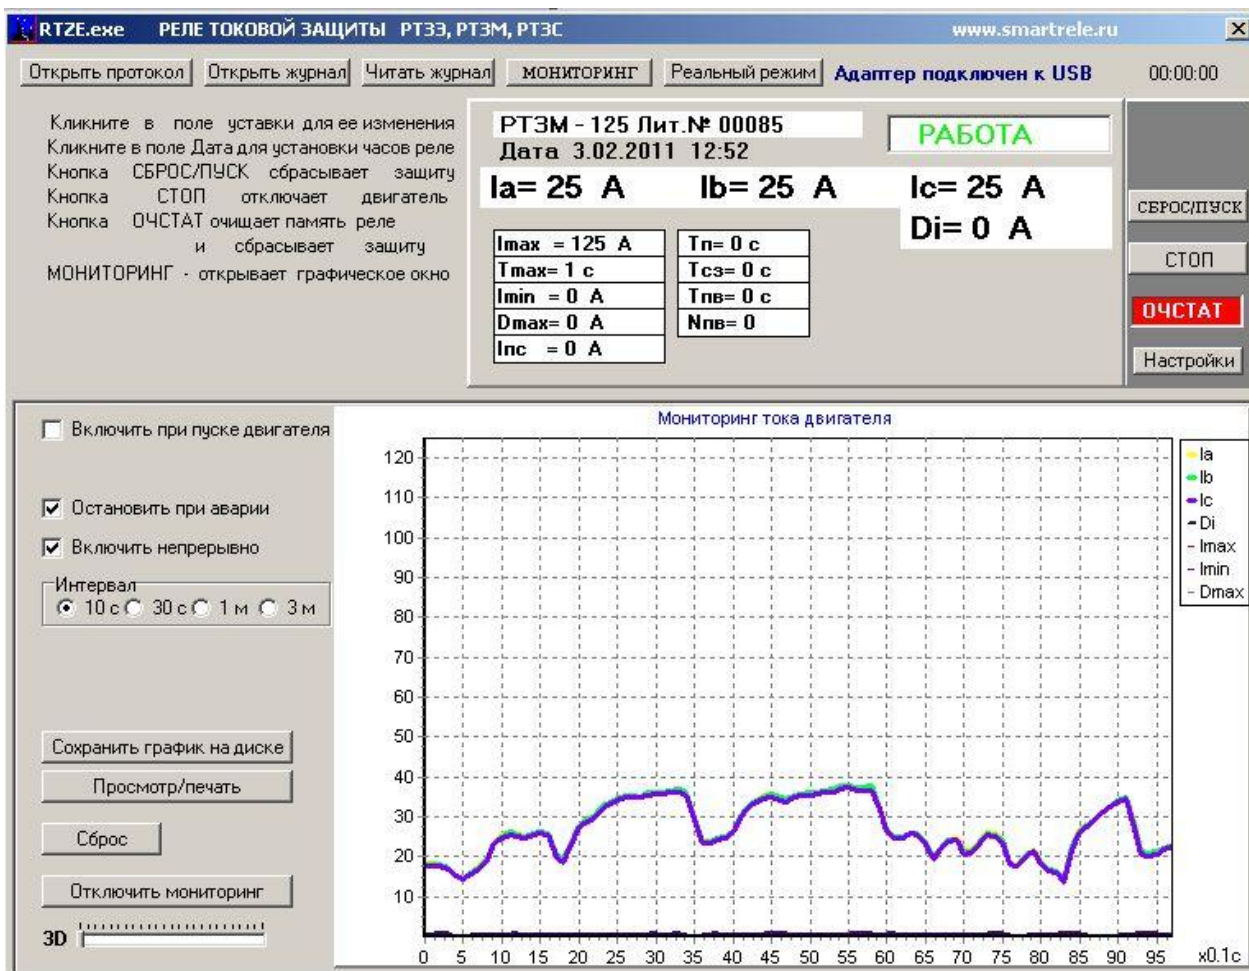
RTZE.exe РЕЛЕ ТОКОВОЙ ЗАЩИТЫ РТЗЗ, РТЗМ, РТЗС www.smartrele.ru ×

Открыть протокол Открыть журнал Читать журнал МОНИТОРИНГ Реальный режим Адаптер подключен к USB 00:00:00

Кликните в поле уставки для ее изменения
Кликните в поле Дата для установки часов реле
Кнопка СБРОС/ПУСК сбрасывает защиту
Кнопка СТОП отключает двигатель
Кнопка ОЧСТАТ очищает память реле и сбрасывает защиту
МОНИТОРИНГ - открывает графическое окно

РТЗМ - 125 Лит.№ 00085
Дата 3.02.2011 12:52
РАБОТА
Ia= 25 A Ib= 25 A Ic= 25 A
Di= 0 A

| Imax = 125 A |
|---|
| Tmax= 1 c |
| Imin = 0 A |
| Dmax= 0 A |
| Inc = 0 A |

| Tп= 0 c |
|---|
| Tcз= 0 c |
| Tпв= 0 c |
| Nпв= 0 |

СБРОС/ПУСК
СТОП
ОЧСТАТ
Настройки

Включить при пуске двигателя
Остановить при аварии
Включить непрерывно
Интервал
10 с 30 с 1 м 3 м

Сохранить график на диске
Просмотр/печать
Сброс
Отключить мониторинг
3D

Мониторинг тока двигателя
120 110 100 90 80 70 60 50 40 30 20 10
0 5 10 15 20 25 30 35 40 45 50 55 60 65 70 75 80 85 90 95 x0.1c
Ia
Ib
Ic
Di
Imax
Imin
Dmax